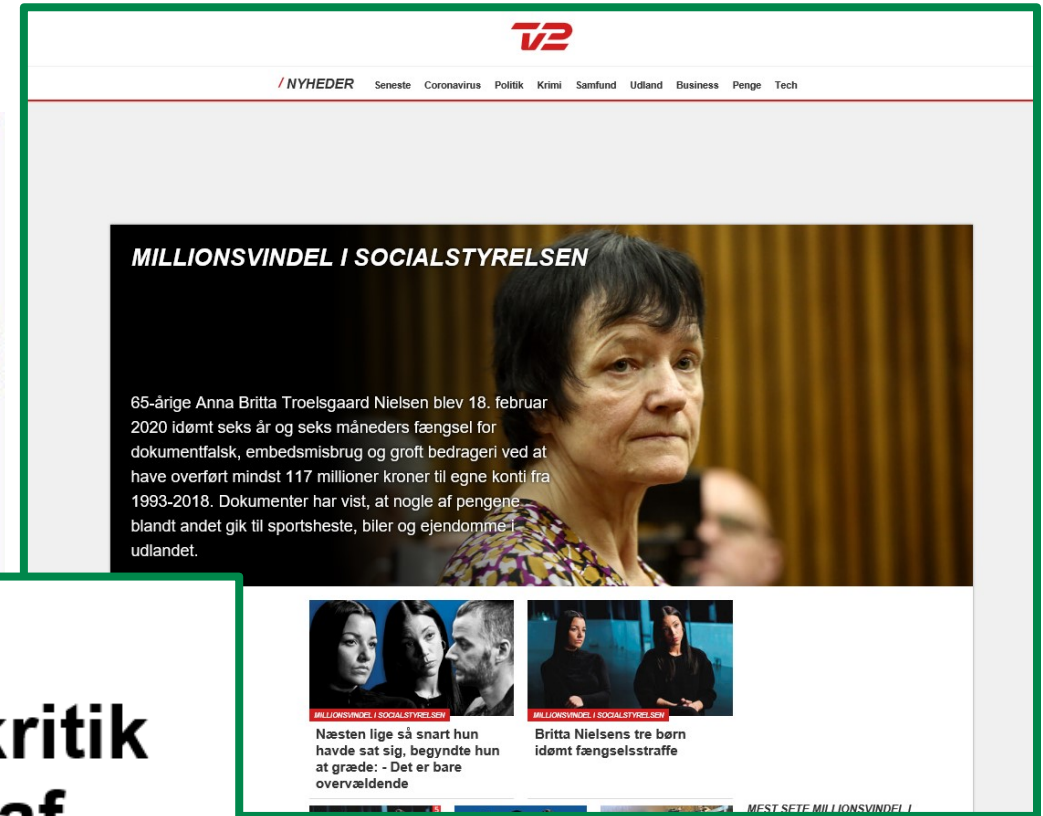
TV2

/ NYHEDER Seneste Coronavirus Politik Krimi Samfund Udland Business Penge Tech

MILLIONSVINDEL I SOCIALSTYRELSEN

65-årige Anna Britta Troelsgaard Nielsen blev 18. februar 2020 idømt seks år og seks måneders fængsel for dokumentfalsk, embedsmisbrug og groft bedrageri ved at have overført mindst 117 millioner kroner til egne konti fra 1993-2018. Dokumenter har vist, at nogle af pengene blandt andet gik til sportsheste, biler og ejendomme i udlandet.

MILLIONSVINDEL I SOCIALSTYRELSEN
Næsten lige så snart hun havde sat sig, begyndte hun at græde: - Det er bare overvældende

MILLIONSVINDEL I SOCIALSTYRELSEN
Britta Nielsens tre børn idømt fængselsstraffe

MEST SETE MILLIONSVINDEL I

kritik
af